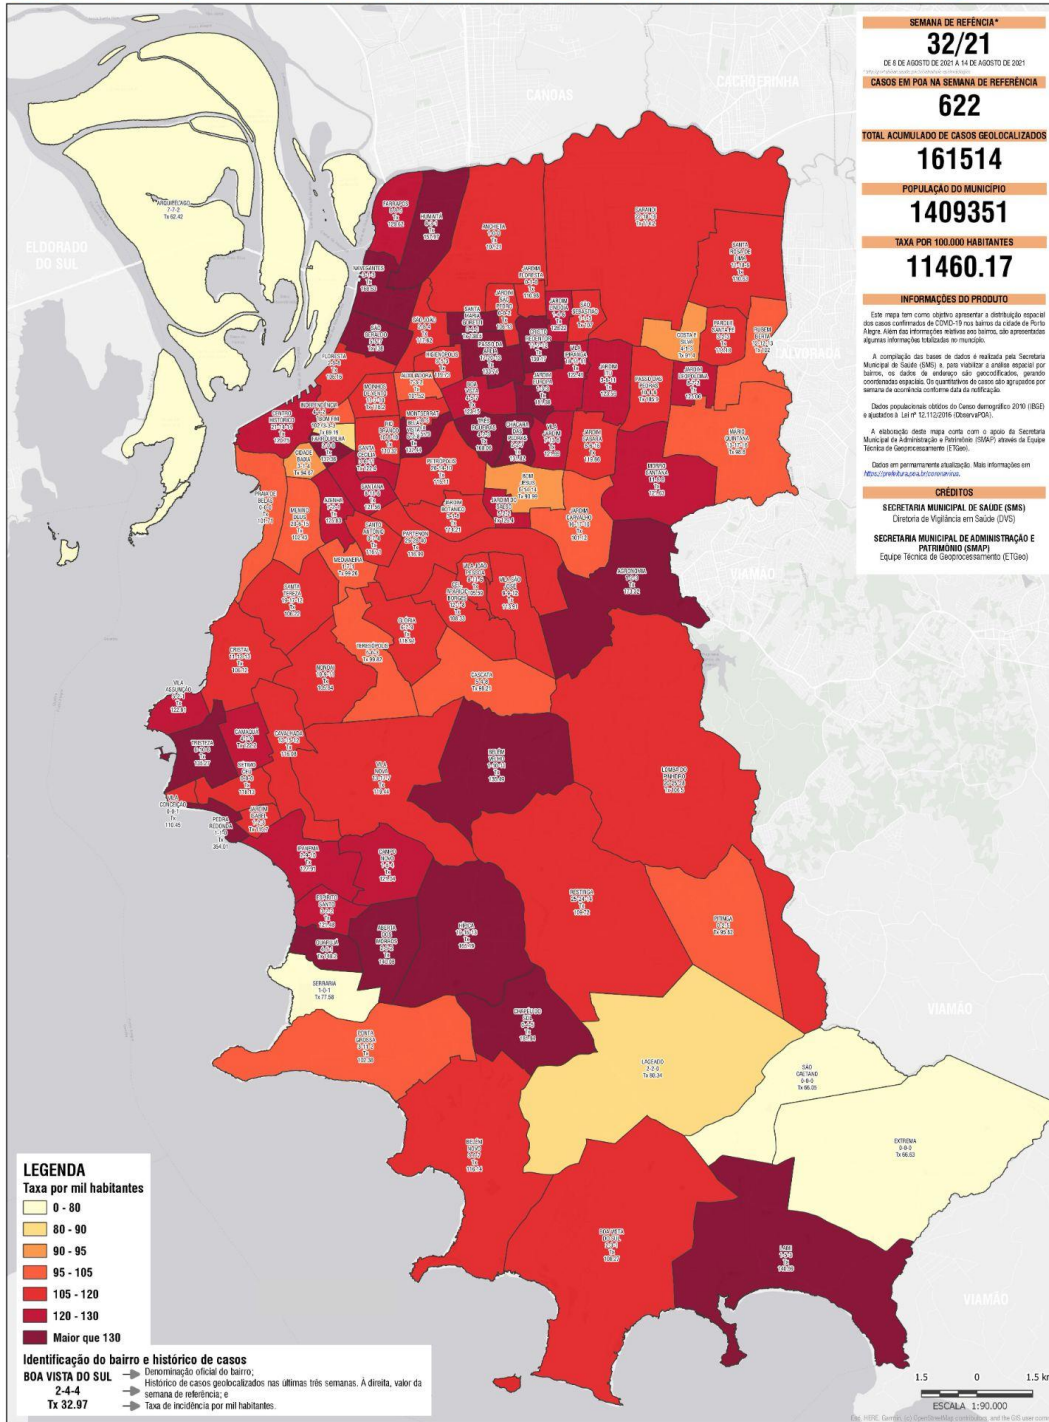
SEMANA DE REFÊNCIA*
32/21
DE 8 DE AGOSTO DE 2021 A 14 DE AGOSTO DE 2021

CASOS EM POA NA SEMANA DE REFERÊNCIA
622

TOTAL ACUMULADO DE CASOS GEOLOCALIZADOS
161514

POPULAÇÃO DO MUNICÍPIO
1409351

TAXA POR 100.000 HABITANTES
11460.17

INFORMAÇÕES DO PRODUTO

Este mapa tem como objetivo apresentar a distribuição espacial dos casos confirmados de COVID-19 nos bairros da cidade de Porto Alegre. Além das informações relativas aos bairros, são apresentadas algumas informações totalizadas no município.

A compilação das bases de dados é realizada pela Secretaria Municipal de Saúde (SMS) e, para viabilizar a análise espacial por bairros, os dados de endereço são geocodificados, gerando coordenadas espaciais. Os quantitativos de casos são agrupados por semana de ocorrência conforme data da notificação.

Dados populacionais obtidos do Censo demográfico 2010 (IBGE) e ajustados à Lei nº 12.112/2016 (ObservaPOA).

A elaboração deste mapa conta com o apoio da Secretaria Municipal de Administração e Patrimônio (SMAP) através da Equipe Técnica de Geoprocessamento (ETGeo).

Dados em permanente atualização. Mais informações em https://prefeitura.poa.br/coronavirus.

CRÉDITOS
SECRETARIA MUNICIPAL DE SAÚDE (SMS)
Diretoria de Vigilância em Saúde (DVS)
SECRETARIA MUNICIPAL DE ADMINISTRAÇÃO E PATRIMÔNIO (SMAP)
Equipe Técnica de Geoprocessamento (ETGeo)

CANOAS
CACHOEIRINHA
ELDORADO DO SUL
ALVORADA
VIAMÃO
VIAMÃO
VIAMÃO

ARQUIPÉLAGO 7-7-2 Tx 62.42
SERRARIA 1-0-1 Tx 77.56
LAGEADO 2-2-0 Tx 86.34
SÃO CAETANO 0-0-0 Tx 66.03
EXTREMA 0-0-0 Tx 66.53
BOM JESUS Tx 89.96
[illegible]

LEGENDA
Taxa por mil habitantes
0 - 80
80 - 90
90 - 95
95 - 105
105 - 120
120 - 130
Maior que 130

Identificação do bairro e histórico de casos
BOA VISTA DO SUL → Denominação oficial do bairro;
2-4-4 → Histórico de casos geolocalizados nas últimas três semanas. À direita, valor da semana de referência; e
Tx 32.97 → Taxa de incidência por mil habitantes.

1.5 0 1.5 km
ESCALA 1:90.000
Esri, HERE, Garmin, (c) OpenStreetMap contributors, and the GIS user community